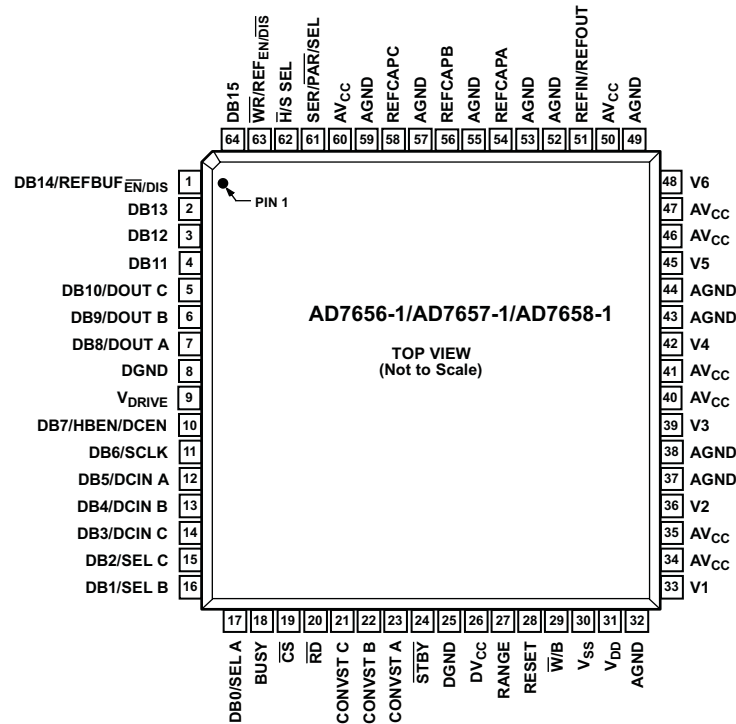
DB15 64
$\overline{WR}$/REF$_{EN/\overline{DIS}}$ 63
$\overline{H}$/S SEL 62
SER/$\overline{PAR}$/SEL 61
AV$_{CC}$ 60
AGND 59
REFCAPC 58
AGND 57
REFCAPB 56
AGND 55
REFCAPA 54
AGND 53
AGND 52
REFIN/REFOUT 51
AV$_{CC}$ 50
AGND 49

DB14/REFBUF$_{\overline{EN}/DIS}$ 1
DB13 2
DB12 3
DB11 4
DB10/DOUT C 5
DB9/DOUT B 6
DB8/DOUT A 7
DGND 8
V$_{DRIVE}$ 9
DB7/HBEN/DCEN 10
DB6/SCLK 11
DB5/DCIN A 12
DB4/DCIN B 13
DB3/DCIN C 14
DB2/SEL C 15
DB1/SEL B 16

PIN 1

AD7656-1/AD7657-1/AD7658-1

TOP VIEW
(Not to Scale)

48 V6
47 AV$_{CC}$
46 AV$_{CC}$
45 V5
44 AGND
43 AGND
42 V4
41 AV$_{CC}$
40 AV$_{CC}$
39 V3
38 AGND
37 AGND
36 V2
35 AV$_{CC}$
34 AV$_{CC}$
33 V1

17 DB0/SEL A
18 BUSY
19 $\overline{CS}$
20 $\overline{RD}$
21 CONVST C
22 CONVST B
23 CONVST A
24 $\overline{STBY}$
25 DGND
26 DV$_{CC}$
27 RANGE
28 RESET
29 $\overline{W}$/B
30 V$_{SS}$
31 V$_{DD}$
32 AGND